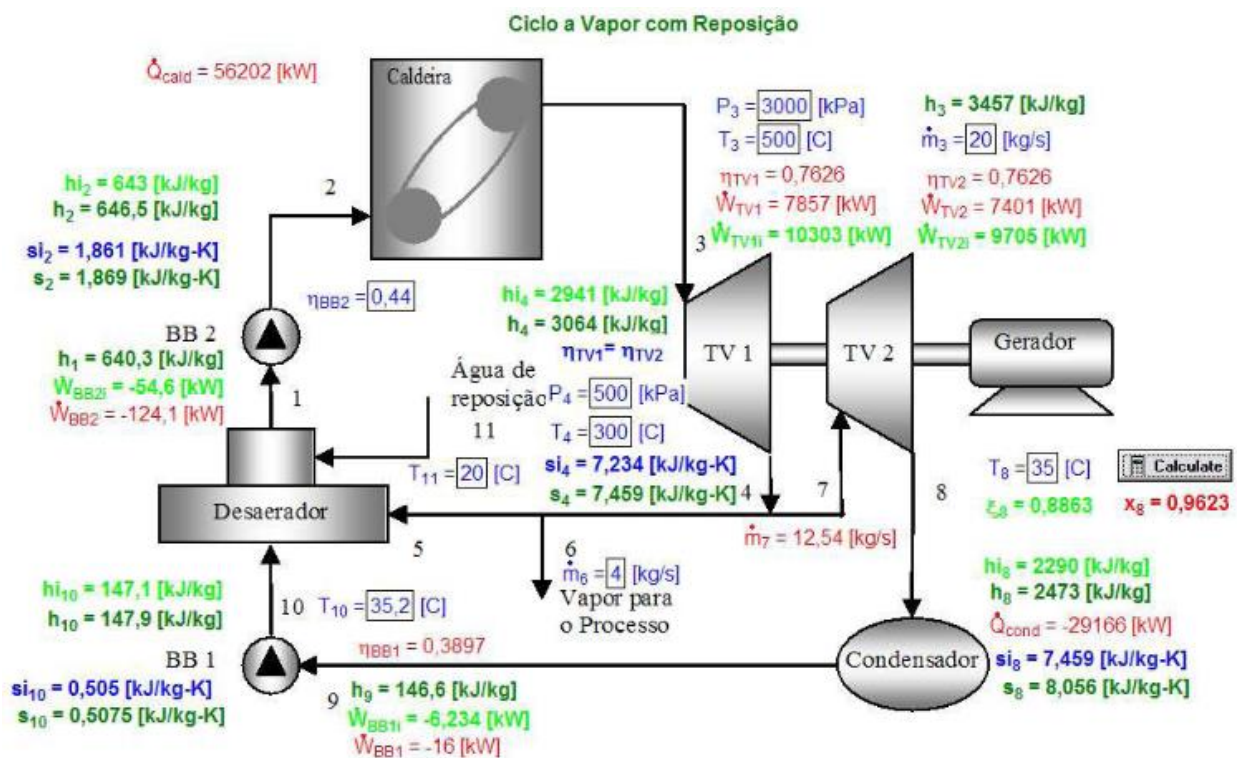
Ciclo a Vapor com Reposição

$\dot{Q}_{cald}$ = 56202 [kW]

Caldeira

P$_3$ = 3000 [kPa]
T$_3$ = 500 [C]

h$_3$ = 3457 [kJ/kg]
$\dot{m}_3$ = 20 [kg/s]

hi$_2$ = 643 [kJ/kg]
h$_2$ = 646,5 [kJ/kg]

2

$\eta_{TV1}$ = 0,7626
$\dot{W}_{TV1}$ = 7857 [kW]
$\dot{W}_{TV1i}$ = 10303 [kW]

$\eta_{TV2}$ = 0,7626
$\dot{W}_{TV2}$ = 7401 [kW]
$\dot{W}_{TV2i}$ = 9705 [kW]

si$_2$ = 1,861 [kJ/kg-K]
s$_2$ = 1,869 [kJ/kg-K]

3

$\eta_{BB2}$ = 0,44

hi$_4$ = 2941 [kJ/kg]
h$_4$ = 3064 [kJ/kg]
$\eta_{TV1}$= $\eta_{TV2}$

BB 2
h$_1$ = 640,3 [kJ/kg]
$\dot{W}_{BB2i}$ = -54,6 [kW]
$\dot{W}_{BB2}$ = -124,1 [kW]

1

Água de reposição

P$_4$ = 500 [kPa]

TV 1

TV 2

Gerador

11

T$_4$ = 300 [C]

T$_{11}$ = 20 [C]

si$_4$ = 7,234 [kJ/kg-K]
s$_4$ = 7,459 [kJ/kg-K]

4

7

8

T$_8$ = 35 [C]

Calculate

$\xi_8$ = 0,8863

x$_8$ = 0,9623

Desaerador

5

$\dot{m}_7$ = 12,54 [kg/s]

6
$\dot{m}_6$ = 4 [kg/s]
Vapor para o Processo

hi$_8$ = 2290 [kJ/kg]
h$_8$ = 2473 [kJ/kg]
$\dot{Q}_{cond}$ = -29166 [kW]

hi$_{10}$ = 147,1 [kJ/kg]
h$_{10}$ = 147,9 [kJ/kg]

10

T$_{10}$ = 35,2 [C]

$\eta_{BB1}$ = 0,3897

BB 1

Condensador

si$_8$ = 7,459 [kJ/kg-K]
s$_8$ = 8,056 [kJ/kg-K]

si$_{10}$ = 0,505 [kJ/kg-K]
s$_{10}$ = 0,5075 [kJ/kg-K]

9

h$_9$ = 146,6 [kJ/kg]
$\dot{W}_{BB1i}$ = -6,234 [kW]
$\dot{W}_{BB1}$ = -16 [kW]